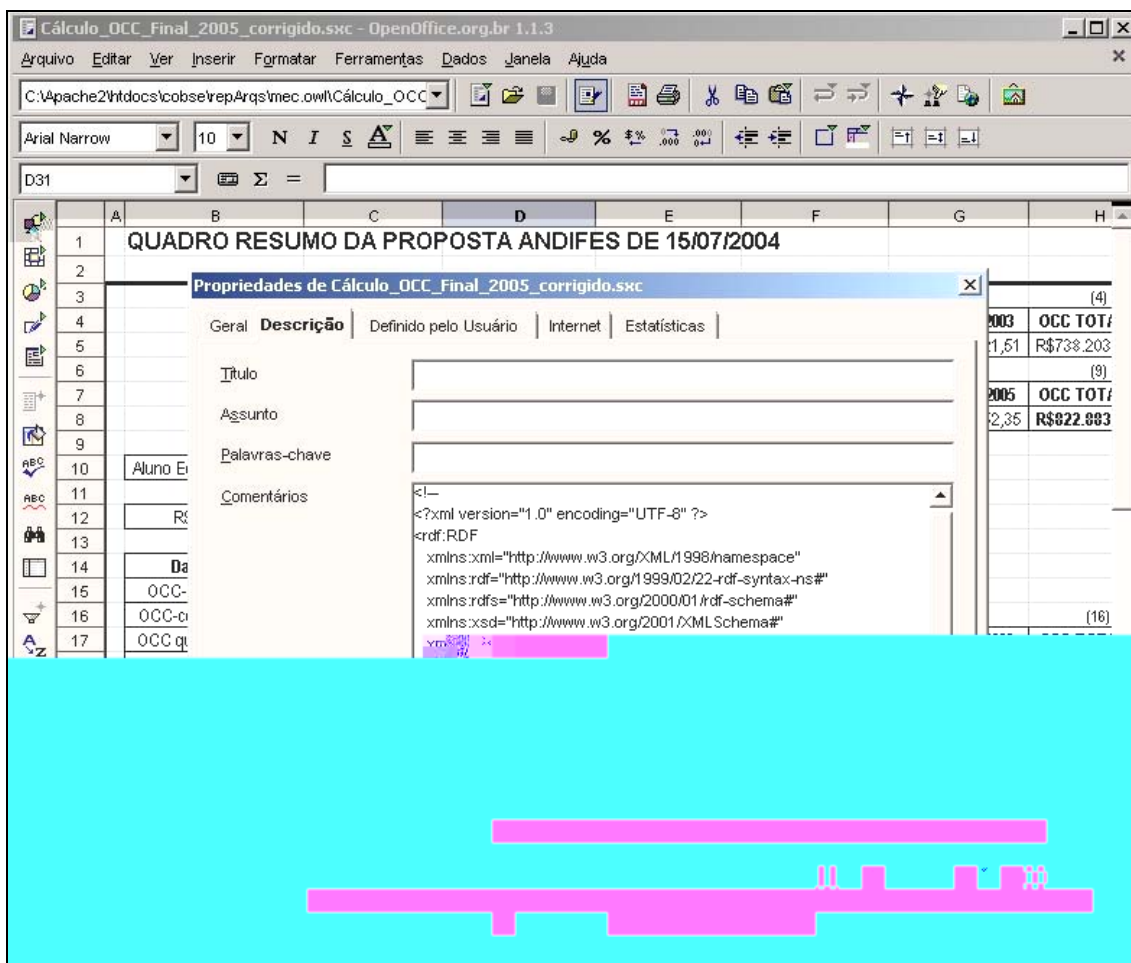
Cálculo_OCC_Final_2005_corrigido.sxc - OpenOffice.org.br 1.1.3

Arquivo Editar Ver Inserir Formatar Ferramentas Dados Janela Ajuda

C:\Apache2\htdocs\cobse\repArqs\mec.owl\Cálculo_OCC

Arial Narrow 10

D31 $\Sigma$ =

| | A | B | C | D | E | F | G | H |
|---|---|---|---|---|---|---|---|---|
| 1 | | QUADRO RESUMO DA PROPOSTA ANDIFES DE 15/07/2004 | | | | | | |
| 2 | | | | | | | | |
| 3 | | | | | | | | (4) |
| 4 | | | | | | | 003 | OCC TOT/ |
| 5 | | | | | | | 1,51 | R$738.203 |
| 6 | | | | | | | | (9) |
| 7 | | | | | | | 005 | OCC TOT/ |
| 8 | | | | | | | 2,35 | R$822.883 |
| 9 | | | | | | | | |
| 10 | | Aluno E | | | | | | |
| 11 | | | | | | | | |
| 12 | | R$ | | | | | | |
| 13 | | | | | | | | |
| 14 | | Da | | | | | | |
| 15 | | OCC- | | | | | | |
| 16 | | OCC-c | | | | | | (16) |
| 17 | | OCC q | | | | | | |

Propriedades de Cálculo_OCC_Final_2005_corrigido.sxc

Geral Descrição Definido pelo Usuário Internet Estatísticas

Título

Assunto

Palavras-chave

Comentários

<!--
<?xml version="1.0" encoding="UTF-8" ?>
<rdf:RDF
xmlns:xml="http://www.w3.org/XML/1998/namespace"
xmlns:rdf="http://www.w3.org/1999/02/22-rdf-syntax-ns#"
xmlns:rdfs="http://www.w3.org/2000/01/rdf-schema#"
xmlns:xsd="http://www.w3.org/2001/XMLSchema#"
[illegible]